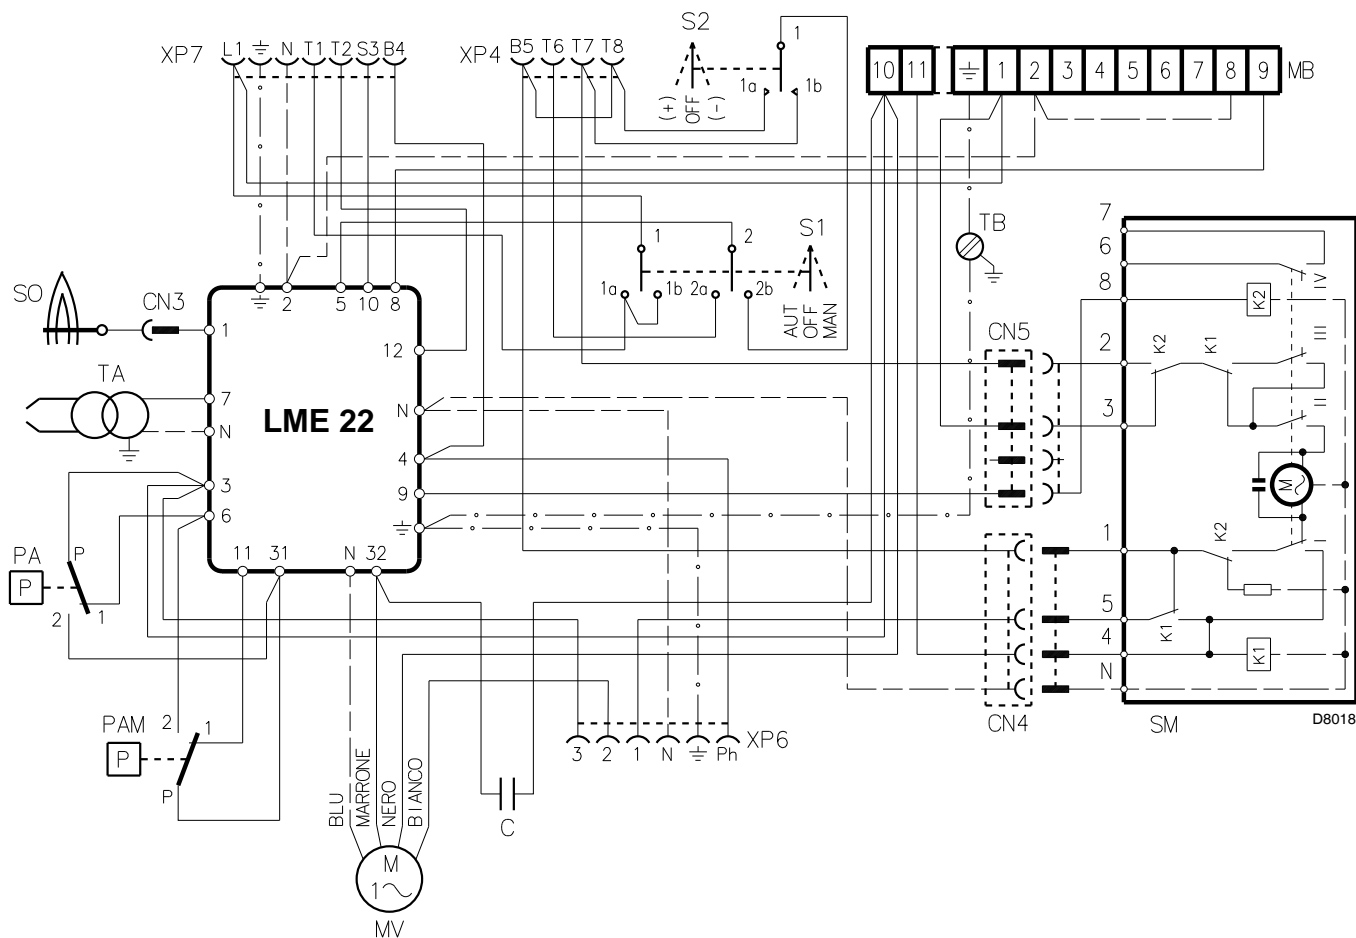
XP7 L1 $\perp$ N T1 T2 S3 B4

XP4 B5 T6 T7 T8

S2
1
1a 1b
(+) OFF (-)

10 11

$\perp$ 1 2 3 4 5 6 7 8 9 MB

TB

S1
1 2
1a 1b 2a 2b
AUT OFF MAN

SO
CN3
TA
PA
P
2 1
PAM
P
2 1
P

$\perp$ 2 5 10 8
1
7
N
3
6
12
N
4
9
$\perp$
11 31 N 32

LME 22

CN5

7
6
8
2
3
IV
K2
K2 K1
III
II
M

1
5
4
N
K2
K1
K1
I

CN4
SM
D8018

3 2 1 N $\perp$ Ph XP6

C

BLU MARRONE NERO BIANCO

M
1~
MV